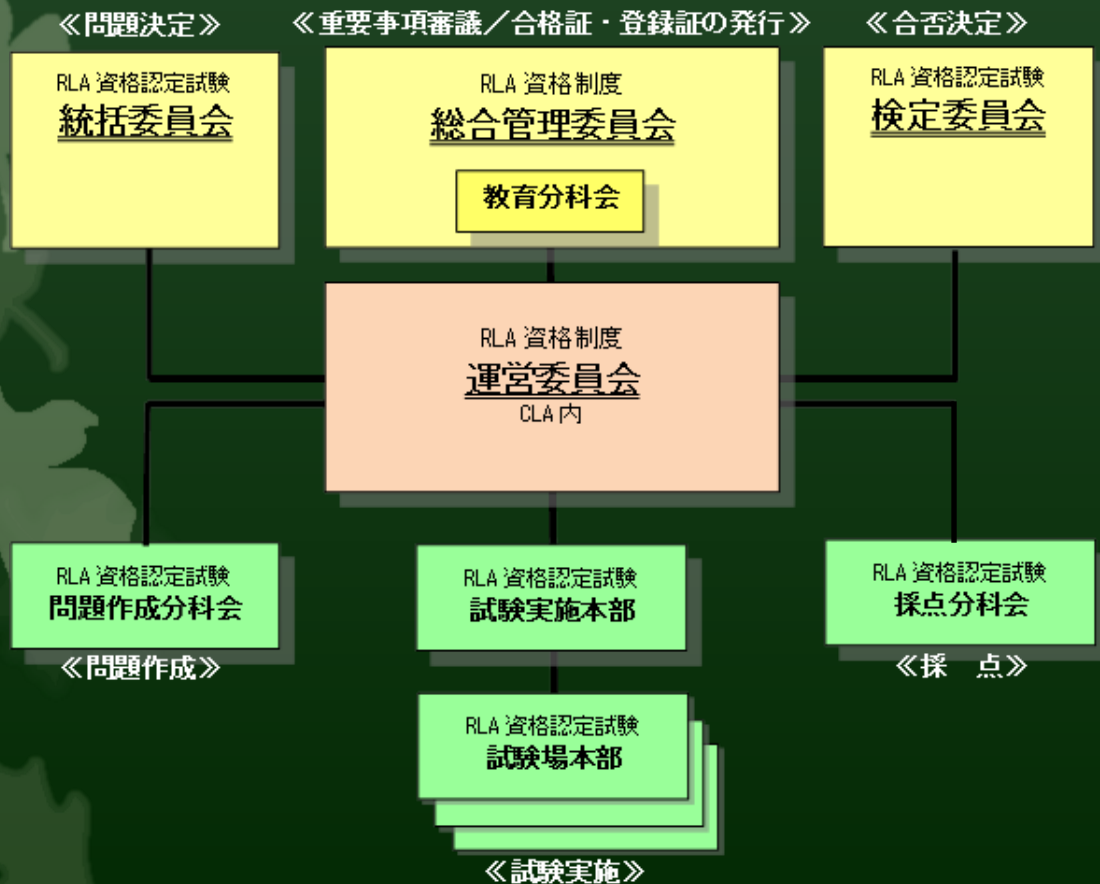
≪問題決定≫

RLA 資格認定試験
統括委員会

≪重要事項審議／合格証・登録証の発行≫

RLA 資格制度
総合管理委員会

教育分科会

≪合否決定≫

RLA 資格認定試験
検定委員会

RLA 資格制度
運営委員会
CLA 内

RLA 資格認定試験
問題作成分科会

≪問題作成≫

RLA 資格認定試験
試験実施本部

RLA 資格認定試験
採点分科会

≪採　点≫

RLA 資格認定試験
試験場本部

≪試験実施≫